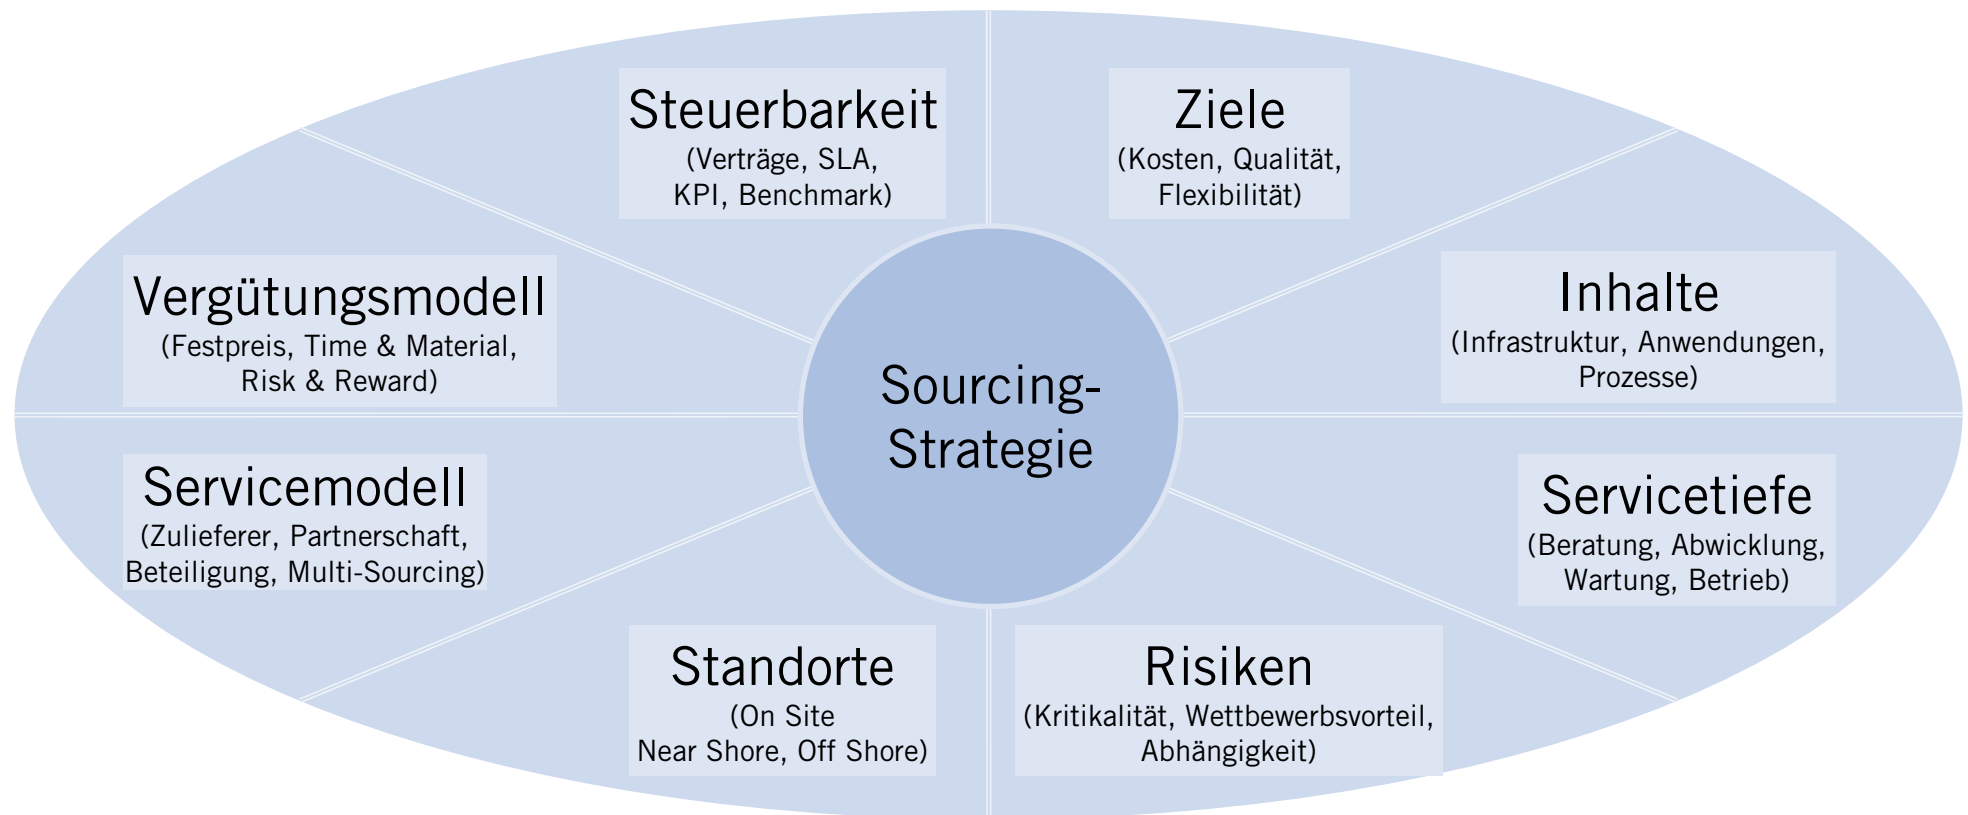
Steuerbarkeit
(Verträge, SLA, KPI, Benchmark)

Ziele
(Kosten, Qualität, Flexibilität)

Vergütungsmodell
(Festpreis, Time & Material, Risk & Reward)

Inhalte
(Infrastruktur, Anwendungen, Prozesse)

Sourcing-Strategie

Servicemodell
(Zulieferer, Partnerschaft, Beteiligung, Multi-Sourcing)

Servicetiefe
(Beratung, Abwicklung, Wartung, Betrieb)

Standorte
(On Site Near Shore, Off Shore)

Risiken
(Kritikalität, Wettbewerbsvorteil, Abhängigkeit)